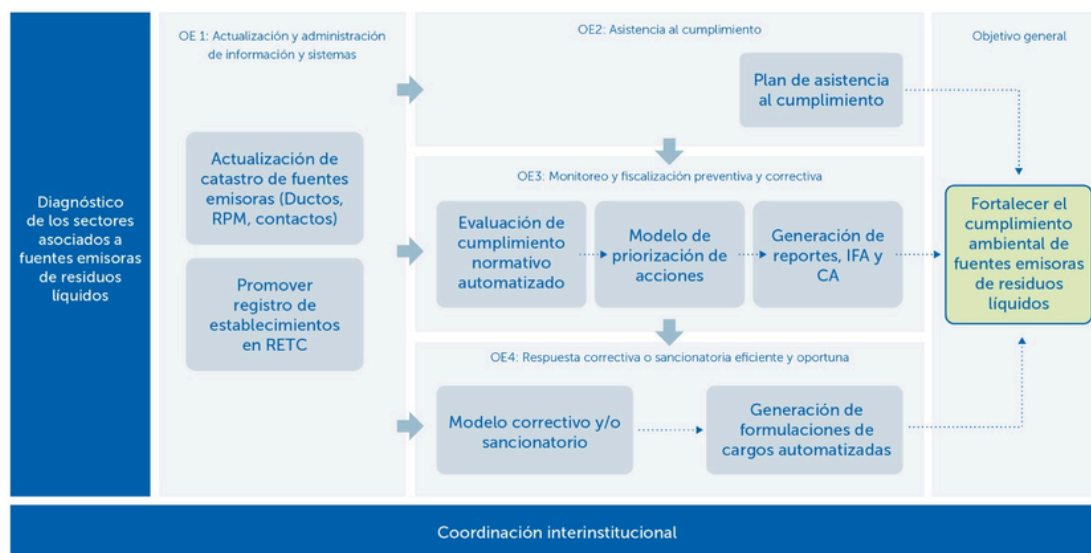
Diagnóstico de los sectores asociados a fuentes emisoras de residuos líquidos

OE 1: Actualización y administración de información y sistemas

Actualización de catastro de fuentes emisoras (Ductos, RPM, contactos)

Promover registro de establecimientos en RETC

OE2: Asistencia al cumplimiento

Plan de asistencia al cumplimiento

OE3: Monitoreo y fiscalización preventiva y correctiva

Evaluación de cumplimiento normativo automatizado

Modelo de priorización de acciones

Generación de reportes, IFA y CA

OE4: Respuesta correctiva o sancionatoria eficiente y oportuna

Modelo correctivo y/o sancionatorio

Generación de formulaciones de cargos automatizadas

Objetivo general

Fortalecer el cumplimiento ambiental de fuentes emisoras de residuos líquidos

Coordinación interinstitucional